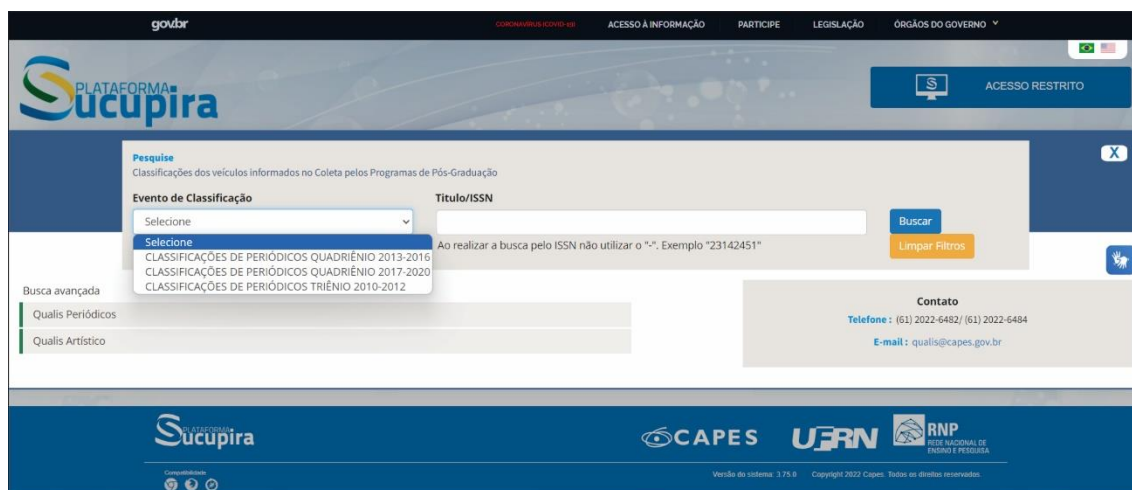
gov.br
CORONAVÍRUS (COVID-19)
ACESSO À INFORMAÇÃO
PARTICIPE
LEGISLAÇÃO
ÓRGÃOS DO GOVERNO

PLATAFORMA Sucupira

ACESSO RESTRITO

Pesquise
Classificações dos veículos informados no Coleta pelos Programas de Pós-Graduação

Evento de Classificação
Selecione
Selecione
CLASSIFICAÇÕES DE PERIÓDICOS QUADRIÊNIO 2013-2016
CLASSIFICAÇÕES DE PERIÓDICOS QUADRIÊNIO 2017-2020
CLASSIFICAÇÕES DE PERIÓDICOS TRIÊNIO 2010-2012

Titulo/ISSN
Ao realizar a busca pelo ISSN não utilizar o "-". Exemplo "23142451"

Buscar
Limpar Filtros

X

Busca avançada
Qualis Periódicos
Qualis Artístico

Contato
Telefone : (61) 2022-6482/ (61) 2022-6484
E-mail : qualis@capes.gov.br

PLATAFORMA Sucupira
CAPES
UFRN
RNP REDE NACIONAL DE ENSINO E PESQUISA

Compatibilidade
Versão do sistema: 3.75.0
Copyright 2022 Capes. Todos os direitos reservados.